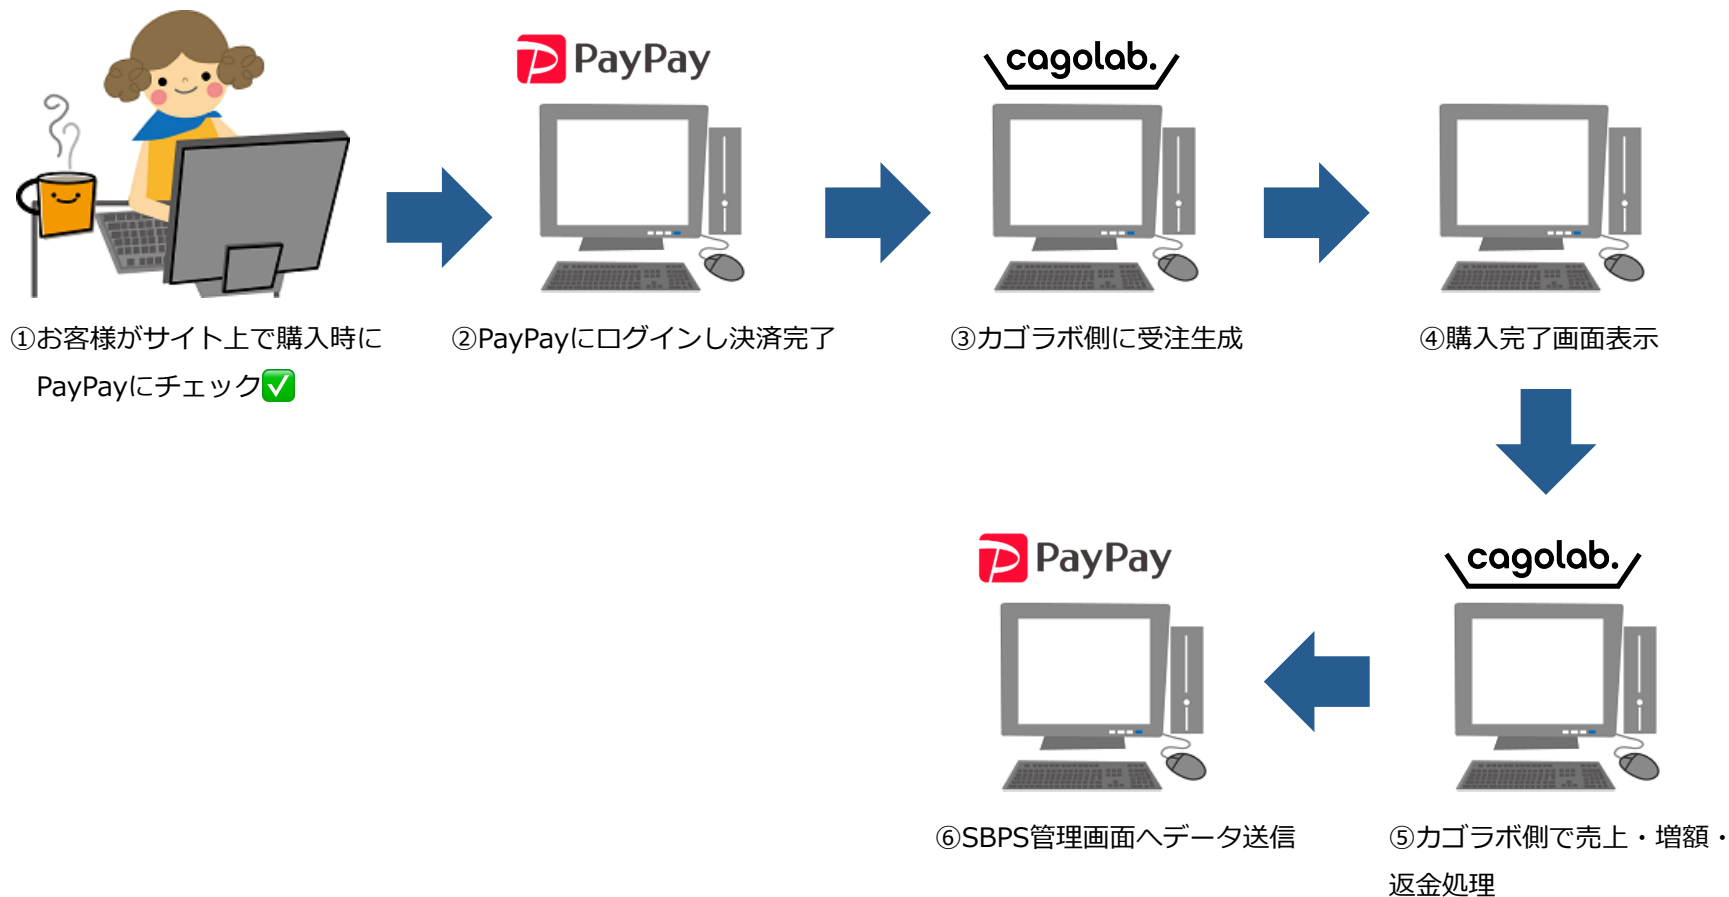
PayPay

cagolab.

①お客様がサイト上で購入時にPayPayにチェック✅

②PayPayにログインし決済完了

③カゴラボ側に受注生成

④購入完了画面表示

PayPay

cagolab.

⑥SBPS管理画面へデータ送信

⑤カゴラボ側で売上・増額・返金処理